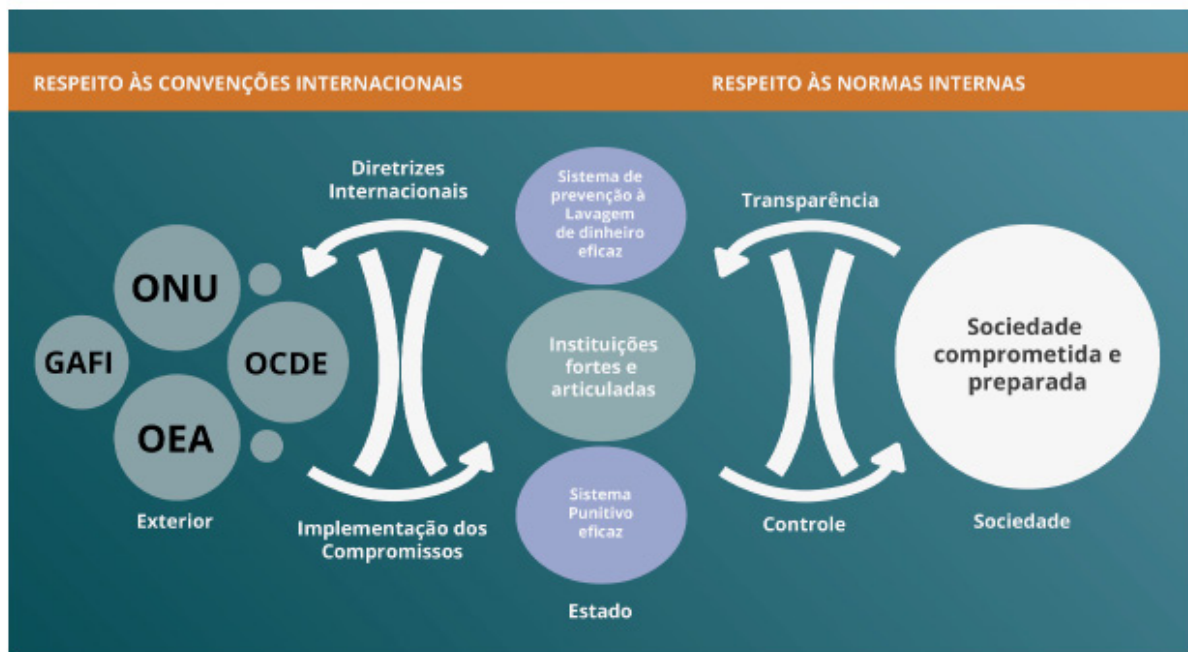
RESPEITO ÀS CONVENÇÕES INTERNACIONAIS

RESPEITO ÀS NORMAS INTERNAS

Diretrizes Internacionais

Sistema de prevenção à Lavagem de dinheiro eficaz

Transparência

ONU

GAFI

OCDE

OEA

Instituições fortes e articuladas

Sociedade comprometida e preparada

Sistema Punitivo eficaz

Exterior

Implementação dos Compromissos

Controle

Sociedade

Estado